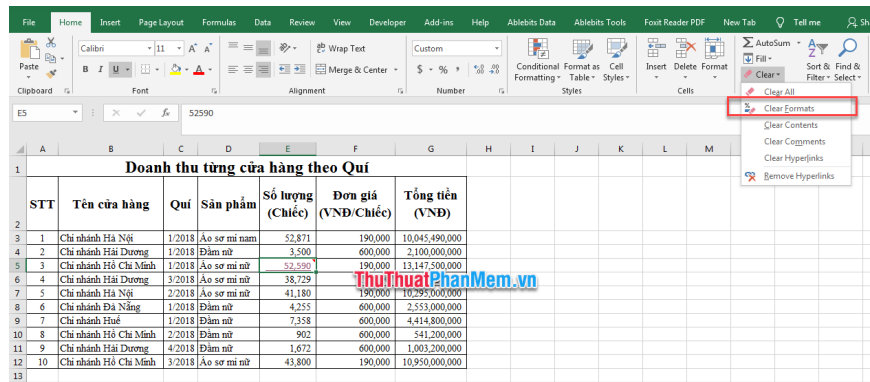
File Home Insert Page Layout Formulas Data Review View Developer Add-ins Help Ablebits Data Ablebits Tools Foxit Reader PDF New Tab Tell me Sh

Paste Calibri 11 Wrap Text Custom Conditional Formatting Format as Table Cell Styles Insert Delete Format AutoSum Fill Clear Sort & Filter Find & Select

Clipboard Font Alignment Number Styles Cells

Merge & Center $ % ,

Clear All
Clear Formats
Clear Contents
Clear Comments
Clear Hyperlinks
Remove Hyperlinks

E5 52590

| | A | B | C | D | E | F | G | H | I | J | K | L | M |
|---|---|---|---|---|---|---|---|---|---|---|---|---|---|
| 1 | Doanh thu từng cửa hàng theo Quí | | | | | | | | | | | | |
| 2 | STT | Tên cửa hàng | Quí | Sản phẩm | Số lượng (Chiếc) | Đơn giá (VNĐ/Chiếc) | Tổng tiền (VNĐ) | | | | | | |
| 3 | 1 | Chi nhánh Hà Nội | 1/2018 | Áo sơ mi nam | 52,871 | 190,000 | 10,045,490,000 | | | | | | |
| 4 | 2 | Chi nhánh Hải Dương | 1/2018 | Đầm nữ | 3,500 | 600,000 | 2,100,000,000 | | | | | | |
| 5 | 3 | Chi nhánh Hồ Chí Minh | 1/2018 | Áo sơ mi nữ | 52,590 | 190,000 | 13,147,500,000 | | | | | | |
| 6 | 4 | Chi nhánh Hải Dương | 3/2018 | Áo sơ mi nữ | 38,729 | | | | | | | | |
| 7 | 5 | Chi nhánh Hà Nội | 2/2018 | Áo sơ mi nữ | 41,180 | 190,000 | 10,295,000,000 | | | | | | |
| 8 | 6 | Chi nhánh Đà Nẵng | 1/2018 | Đầm nữ | 4,255 | 600,000 | 2,553,000,000 | | | | | | |
| 9 | 7 | Chi nhánh Huế | 1/2018 | Đầm nữ | 7,358 | 600,000 | 4,414,800,000 | | | | | | |
| 10 | 8 | Chi nhánh Hồ Chí Minh | 2/2018 | Đầm nữ | 902 | 600,000 | 541,200,000 | | | | | | |
| 11 | 9 | Chi nhánh Hải Dương | 4/2018 | Đầm nữ | 1,672 | 600,000 | 1,003,200,000 | | | | | | |
| 12 | 10 | Chi nhánh Hồ Chí Minh | 3/2018 | Áo sơ mi nữ | 43,800 | 190,000 | 10,950,000,000 | | | | | | |

ThuThuatPhanMem.vn